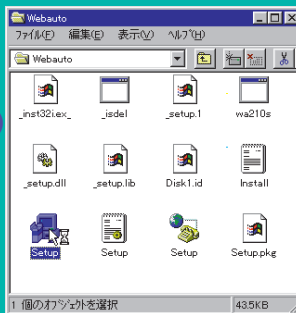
Webauto

ファイル(F) 編集(E) 表示(V) ヘルプ(H)

Webauto

_inst32i.ex_

_isdel

_setup.1

wa210s

_setup.dll

_setup.lib

Disk1.id

Install

Setup

Setup

Setup

Setup.pkg

1 個のオブジェクトを選択

43.5KB